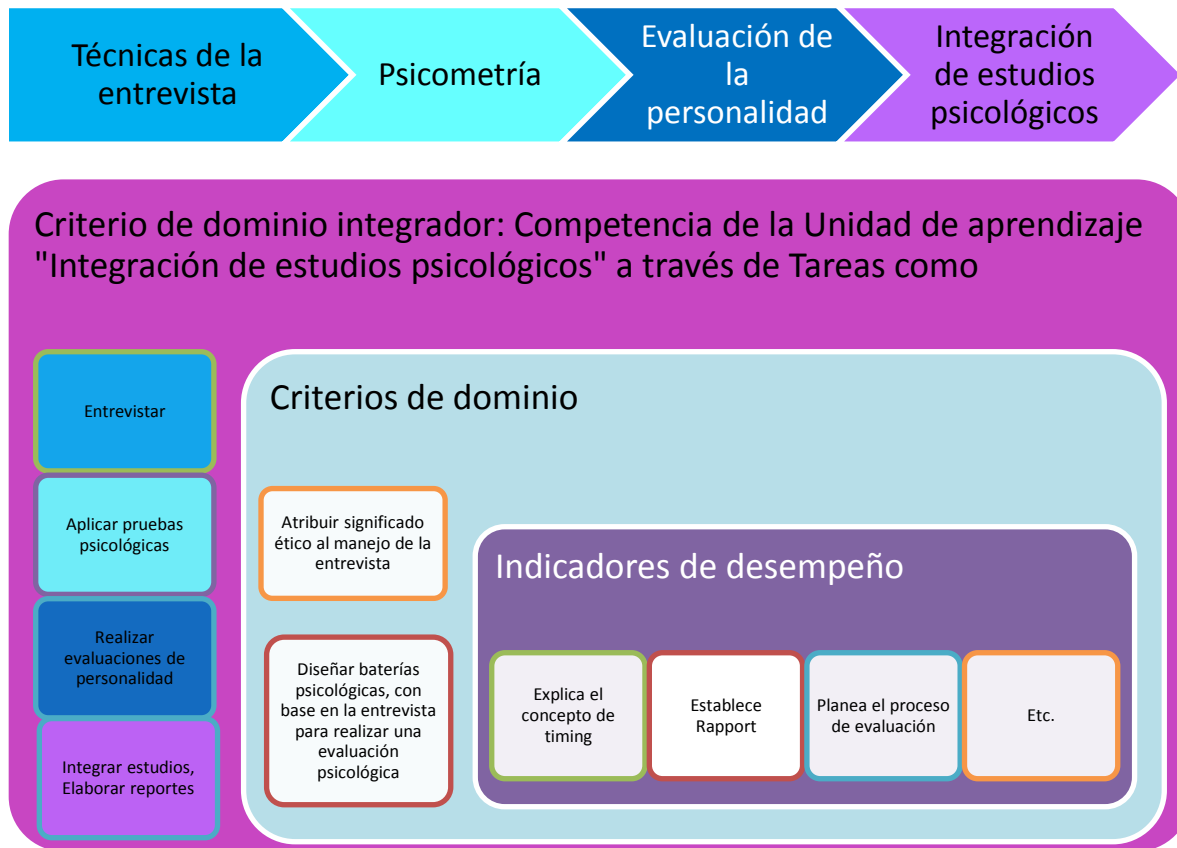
Técnicas de la entrevista

Psicometría

Evaluación de la personalidad

Integración de estudios psicológicos

Criterio de dominio integrador: Competencia de la Unidad de aprendizaje "Integración de estudios psicológicos" a través de Tareas como

Entrevistar

Aplicar pruebas psicológicas

Realizar evaluaciones de personalidad

Integrar estudios, Elaborar reportes

Criterios de dominio

Atribuir significado ético al manejo de la entrevista

Diseñar baterías psicológicas, con base en la entrevista para realizar una evaluación psicológica

Indicadores de desempeño

Explica el concepto de timing

Establece Rapport

Planea el proceso de evaluación

Etc.